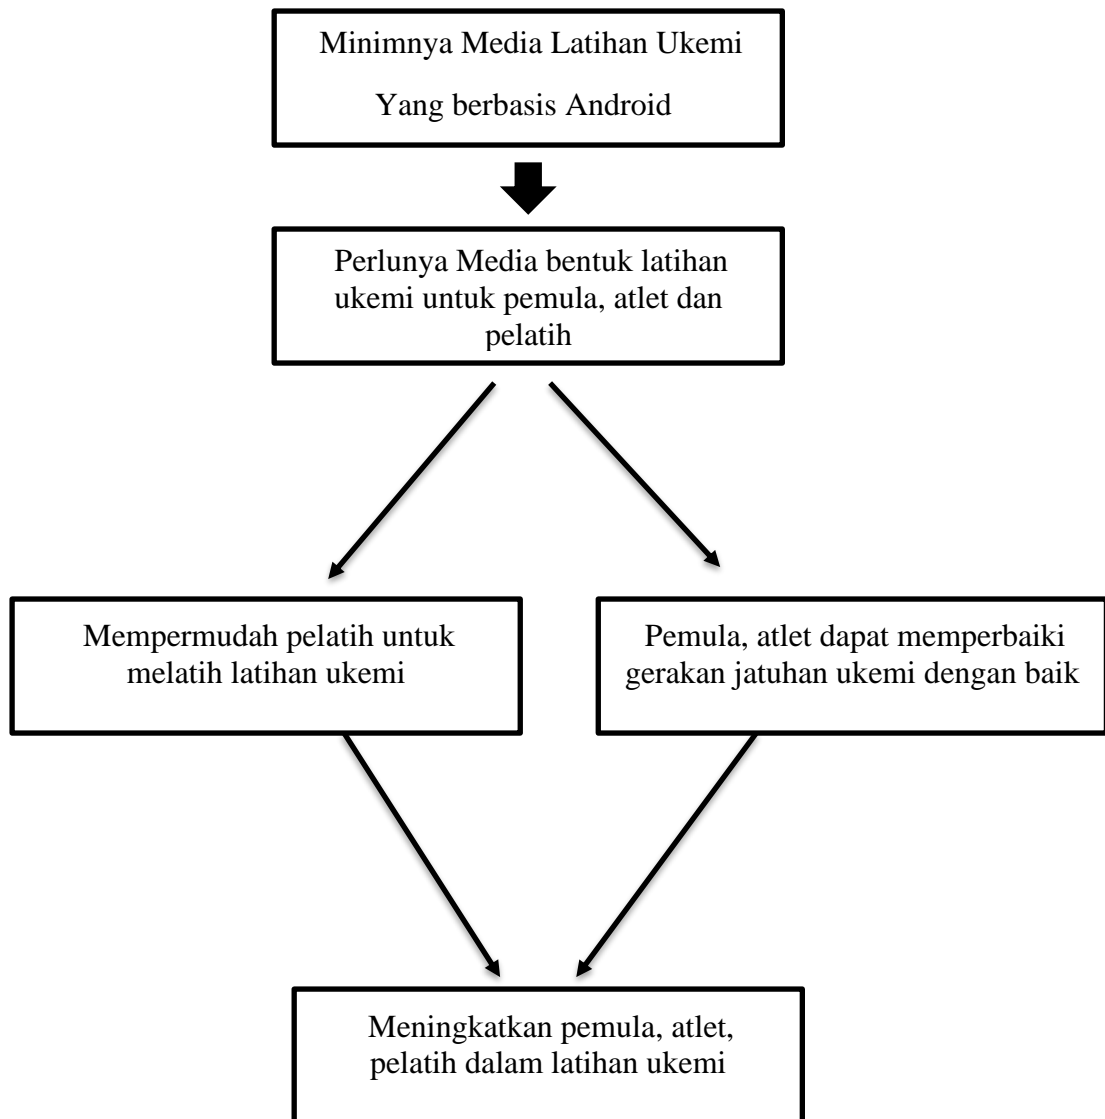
Minimnya Media Latihan Ukemi

Yang berbasis Android

Perlunya Media bentuk latihan ukemi untuk pemula, atlet dan pelatih

Mempermudah pelatih untuk melatih latihan ukemi

Pemula, atlet dapat memperbaiki gerakan jatuhan ukemi dengan baik

Meningkatkan pemula, atlet, pelatih dalam latihan ukemi